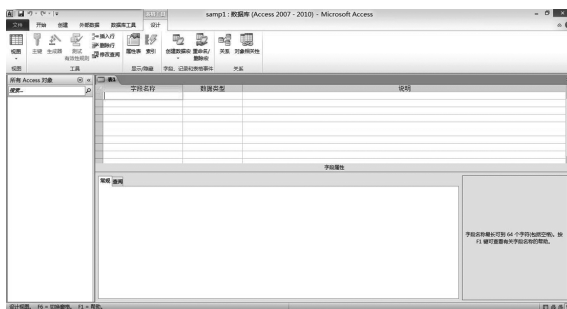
表格工具

samp1 : 数据库 (Access 2007 - 2010) - Microsoft Access

文件 开始 创建 外部数据 数据库工具 设计

视图 主键 生成器 测试有效性规则 插入行 删除行 修改查阅 属性表 索引 创建数据宏 重命名/删除宏 关系 对象相关性

视图 工具 显示/隐藏 字段、记录和表格事件 关系

所有 Access 对象

搜索...

表1

| 字段名称 | 数据类型 | 说明 |
|---|---|---|
| | | |

字段属性

常规 查阅

字段名称最长可到 64 个字符(包括空格)。按 F1 键可查看有关字段名称的帮助。

设计视图。 F6 = 切换窗格。 F1 = 帮助。